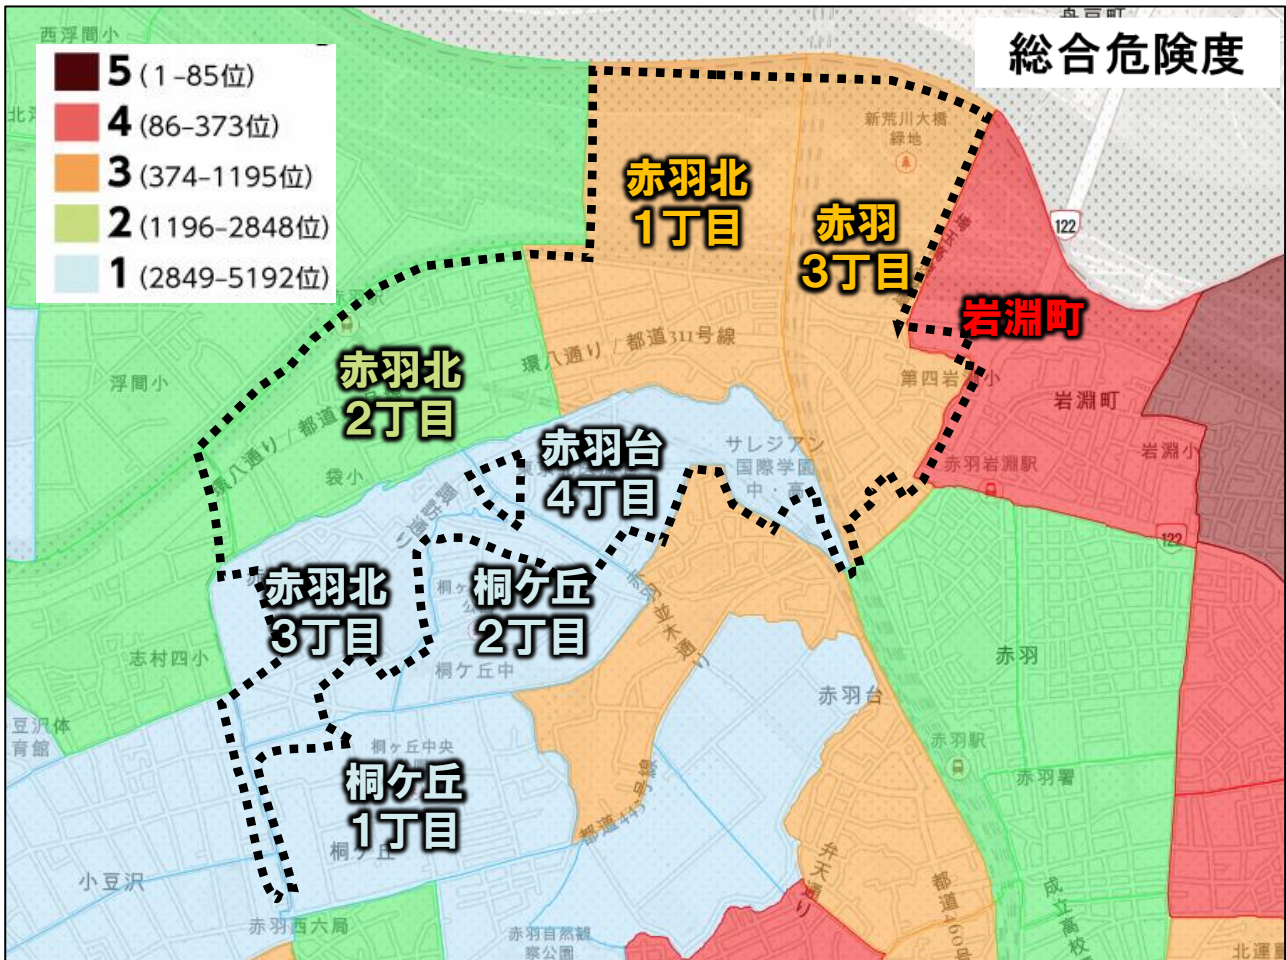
5 (1-85位)
4 (86-373位)
3 (374-1195位)
2 (1196-2848位)
1 (2849-5192位)

総合危険度

西浮間小
新荒川大橋緑地
赤羽北 1丁目
赤羽 3丁目
122
岩淵町
環八通り / 都道311号線
赤羽北 2丁目
浮間小
第四岩淵小
岩淵町
岩淵小
環八通り / 都道
赤羽台 4丁目
サレジアン国際学園中・高
赤羽岩淵駅
袋小
赤羽北 3丁目
桐ケ丘 2丁目
122
志村四小
桐ケ丘中
赤羽並木通り
赤羽
豆沢体育館
赤羽台
桐ケ丘中央
赤羽駅
桐ケ丘 1丁目
赤羽署
都道
小豆沢
弁天通り
都道460号
成立高校
赤羽西六局
赤羽自然観察公園
北運